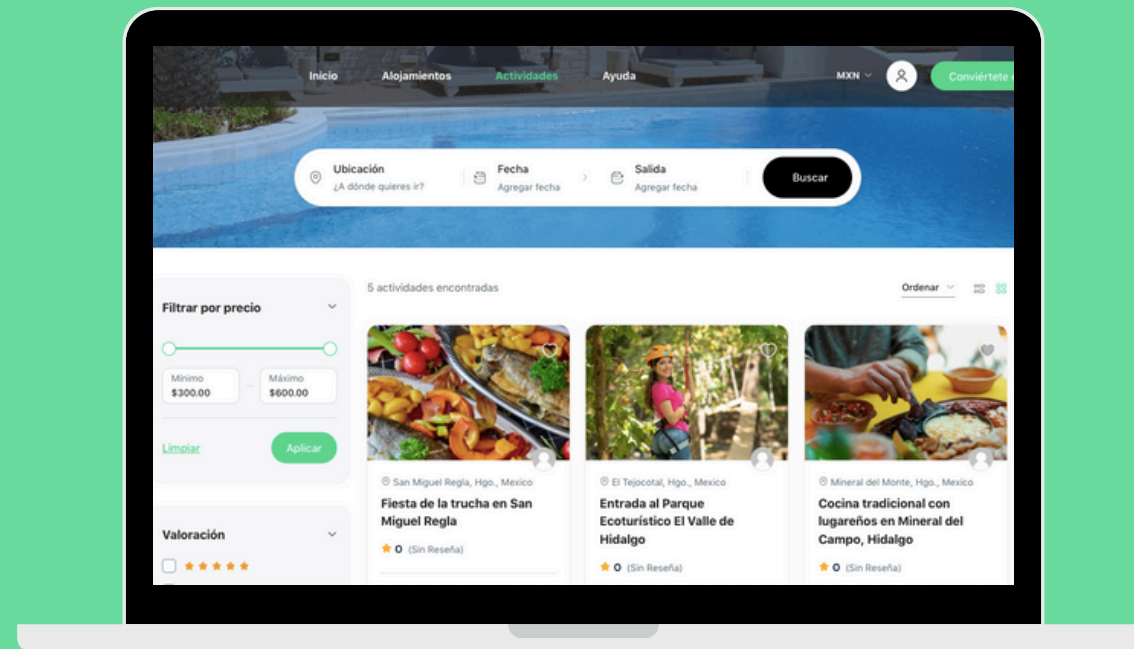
Inicio Alojamientos Actividades Ayuda MXN Conviértete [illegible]

Ubicación
¿A dónde quieres ir?

Fecha
Agregar fecha

Salida
Agregar fecha

Buscar

Filtrar por precio

Mínimo
$300.00

Máximo
$600.00

Limpiar

Aplicar

Valoración

5 actividades encontradas

Ordenar

San Miguel Regla, Hgo., Mexico
Fiesta de la trucha en San Miguel Regla
0 (Sin Reseña)

El Tejocotal, Hgo., Mexico
Entrada al Parque Ecoturístico El Valle de Hidalgo
0 (Sin Reseña)

Mineral del Monte, Hgo., Mexico
Cocina tradicional con lugareños en Mineral del Campo, Hidalgo
0 (Sin Reseña)